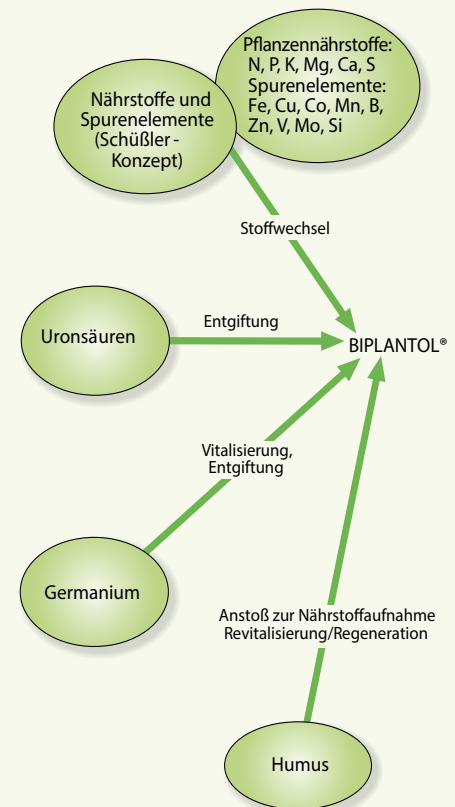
Pflanzennährstoffe: N, P, K, Mg, Ca, S
Spurenelemente: Fe, Cu, Co, Mn, B, Zn, V, Mo, Si

Nährstoffe und Spurenelemente (Schüßler-Konzept)

Stoffwechsel

Uronsäuren

Entgiftung

BIPLANTOL®

Vitalisierung, Entgiftung

Germanium

Anstoß zur Nährstoffaufnahme
Revitalisierung/Regeneration

Humus